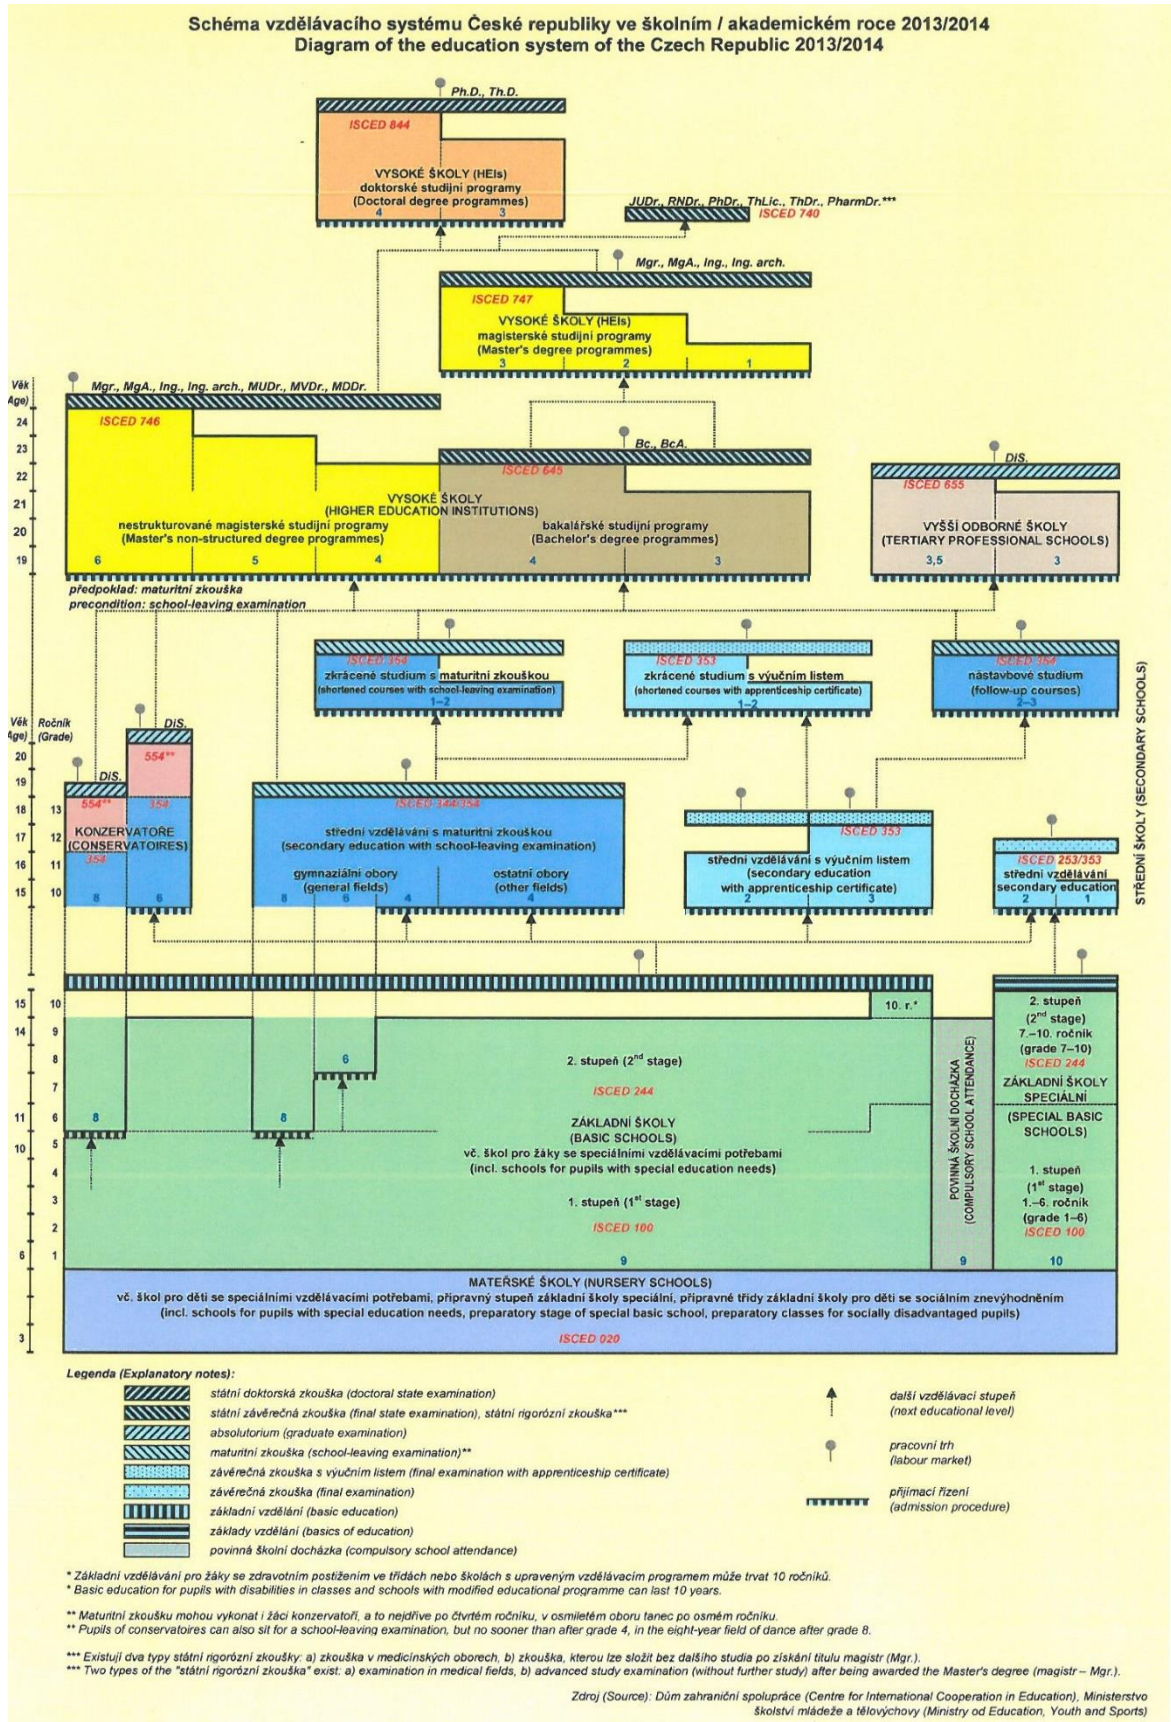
Schéma vzdělávacího systému České republiky ve školním / akademickém roce 2013/2014
Diagram of the education system of the Czech Republic 2013/2014

Ph.D., Th.D.
ISCED 844
VYSOKÉ ŠKOLY (HEIs)
doktorské studijní programy
(Doctoral degree programmes)
4 3

JUDr., RNDr., PhDr., ThLic., ThDr., PharmDr.***
ISCED 740

Mgr., MgA., Ing., Ing. arch.
ISCED 747
VYSOKÉ ŠKOLY (HEIs)
magisterské studijní programy
(Master's degree programmes)
3 2 1

Věk (Age)
24 23 22 21 20 19

Mgr., MgA., Ing., Ing. arch., MUDr., MVDr., MDDr.
ISCED 746
Bc., BcA.
ISCED 645
VYSOKÉ ŠKOLY
(HIGHER EDUCATION INSTITUTIONS)
nestrukturované magisterské studijní programy
(Master's non-structured degree programmes)
6 5 4
bakalářské studijní programy
(Bachelor's degree programmes)
4 3

DiS.
ISCED 655
VYŠŠÍ ODBORNÉ ŠKOLY
(TERTIARY PROFESSIONAL SCHOOLS)
3,5 3

předpoklad: maturitní zkouška
precondition: school-leaving examination

ISCED 354
zkrácené studium s maturitní zkouškou
(shortened courses with school-leaving examination)
1–2

ISCED 353
zkrácené studium s výučním listem
(shortened courses with apprenticeship certificate)
1–2

ISCED 354
nástavbové studium
(follow-up courses)
2–3

Věk (Age) Ročník (Grade)
20 19 18 13 17 12 16 11 15 10

DiS.
554**
DiS.
554**
354
KONZERVATOŘE
(CONSERVATOIRES)
354
8 6

ISCED 344/354
střední vzdělávání s maturitní zkouškou
(secondary education with school-leaving examination)
gymnazijní obory
(general fields)
8 6 4
ostatní obory
(other fields)
4

ISCED 353
střední vzdělávání s výučním listem
(secondary education
with apprenticeship certificate)
2 3

ISCED 253/353
střední vzdělávání
secondary education
2 1

STŘEDNÍ ŠKOLY (SECONDARY SCHOOLS)

15 10 14 9 8 7 11 6 10 5 4 3 2 6 1

10. r.*
6
8 8
2. stupeň (2$^{nd}$ stage)
ISCED 244
ZÁKLADNÍ ŠKOLY
(BASIC SCHOOLS)
vč. škol pro žáky se speciálními vzdělávacími potřebami
(incl. schools for pupils with special education needs)
1. stupeň (1$^{st}$ stage)
ISCED 100
9

POVINNÁ ŠKOLNÍ DOCHÁZKA
(COMPULSORY SCHOOL ATTENDANCE)
9

2. stupeň
(2$^{nd}$ stage)
7.–10. ročník
(grade 7–10)
ISCED 244
ZÁKLADNÍ ŠKOLY SPECIÁLNÍ
(SPECIAL BASIC SCHOOLS)
1. stupeň
(1$^{st}$ stage)
1.–6. ročník
(grade 1–6)
ISCED 100
10

3
MATEŘSKÉ ŠKOLY (NURSERY SCHOOLS)
vč. škol pro děti se speciálními vzdělávacími potřebami, přípravný stupeň základní školy speciální, přípravné třídy základní školy pro děti se sociálním znevýhodněním
(incl. schools for pupils with special education needs, preparatory stage of special basic school, preparatory classes for socially disadvantaged pupils)
ISCED 020

Legenda (Explanatory notes):
státní doktorská zkouška (doctoral state examination)
státní závěrečná zkouška (final state examination), státní rigorózní zkouška***
absolutorium (graduate examination)
maturitní zkouška (school-leaving examination)**
závěrečná zkouška s výučním listem (final examination with apprenticeship certificate)
závěrečná zkouška (final examination)
základní vzdělání (basic education)
základy vzdělání (basics of education)
povinná školní docházka (compulsory school attendance)
další vzdělávací stupeň (next educational level)
pracovní trh (labour market)
přijímací řízení (admission procedure)

* Základní vzdělávání pro žáky se zdravotním postižením ve třídách nebo školách s upraveným vzdělávacím programem může trvat 10 ročníků.
* Basic education for pupils with disabilities in classes and schools with modified educational programme can last 10 years.

** Maturitní zkoušku mohou vykonat i žáci konzervatoří, a to nejdříve po čtvrtém ročníku, v osmiletém oboru tanec po osmém ročníku.
** Pupils of conservatoires can also sit for a school-leaving examination, but no sooner than after grade 4, in the eight-year field of dance after grade 8.

*** Existují dva typy státní rigorózní zkoušky: a) zkouška v medicínských oborech, b) zkouška, kterou lze složit bez dalšího studia po získání titulu magistr (Mgr.).
*** Two types of the "státní rigorózní zkouška" exist: a) examination in medical fields, b) advanced study examination (without further study) after being awarded the Master's degree (magistr – Mgr.).

Zdroj (Source): Dům zahraniční spolupráce (Centre for International Cooperation in Education), Ministerstvo školství mládeže a tělovýchovy (Ministry od Education, Youth and Sports)